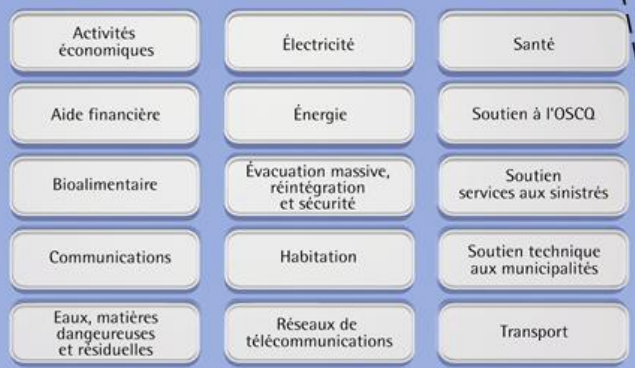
Activités économiques

Électricité

Santé

Aide financière

Énergie

Soutien à l'OSCQ

Bioalimentaire

Évacuation massive, réintégration et sécurité

Soutien services aux sinistrés

Communications

Habitation

Soutien technique aux municipalités

Eaux, matières dangeureuses et résiduelles

Réseaux de télécommunications

Transport